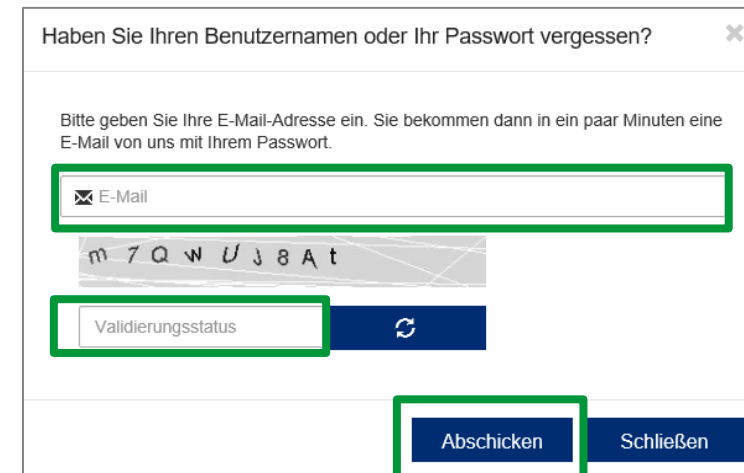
Haben Sie Ihren Benutzernamen oder Ihr Passwort vergessen?

×

Bitte geben Sie Ihre E-Mail-Adresse ein. Sie bekommen dann in ein paar Minuten eine E-Mail von uns mit Ihrem Passwort.

E-Mail

m 7 Q W U J 8 A t

Validierungsstatus

Abschicken

Schließen